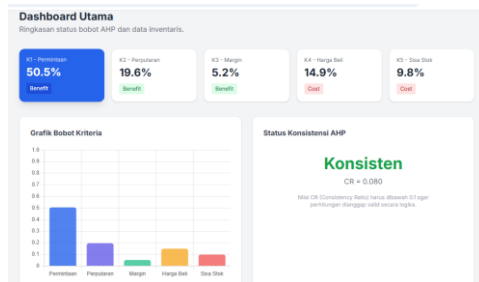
Dashboard Utama

Ringkasan status bobot AHP dan data inventaris.

K1 - Permintaan
50.5%
Benefit

K2 - Perputaran
19.6%
Benefit

K3 - Margin
5.2%
Benefit

K4 - Harga Beli
14.9%
Cost

K5 - Sisa Stok
9.8%
Cost

Grafik Bobot Kriteria

1.0
0.9
0.8
0.7
0.6
0.5
0.4
0.3
0.2
0.1
0

Permintaan
Perputaran
Margin
Harga Beli
Sisa Stok

Status Konsistensi AHP

Konsisten

CR = 0.080

Nilai CR (Consistency Ratio) harus dibawah 0.1 agar perhitungan dianggap valid secara logika.